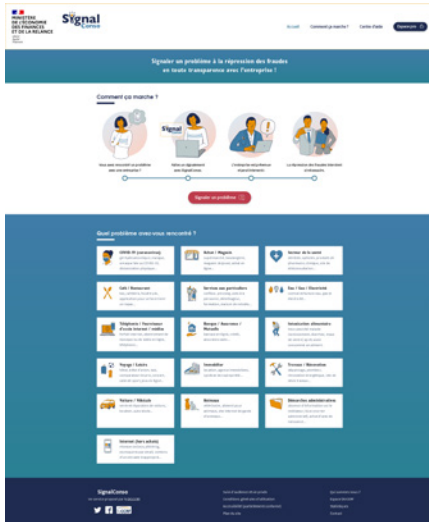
MINISTÈRE DE L'ÉCONOMIE DES FINANCES ET DE LA RELANCE

Signal Conso

Accueil Comment ça marche ? Centre d'aide Connexion

Signaler un problème à la répression des fraudes en toute transparence avec l'entreprise !

Comment ça marche ?

Vous avez rencontré un problème avec une entreprise ?

Faites un signalement avec SignalConso.

L'entreprise est prévenue et répond à votre signalement.

La répression des fraudes intervient si nécessaire.

Signaler un problème

Quel problème avez-vous rencontré ?

COVID-19 (coronavirus)

Achat / Magasin

Secteur de la santé

Café / Restaurant

Services aux particuliers

Eau / Gaz / Électricité

Téléphonie / Fournisseur d'accès internet / médias

Banque / Assurance / Mutuelle

Intoxication alimentaire

Voyage / Loisirs

Immobilier

Travaux / Rénovation

Voiture / Véhicule

Animaux

Démarches administratives

Internet (hors achats)

SignalConso

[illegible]